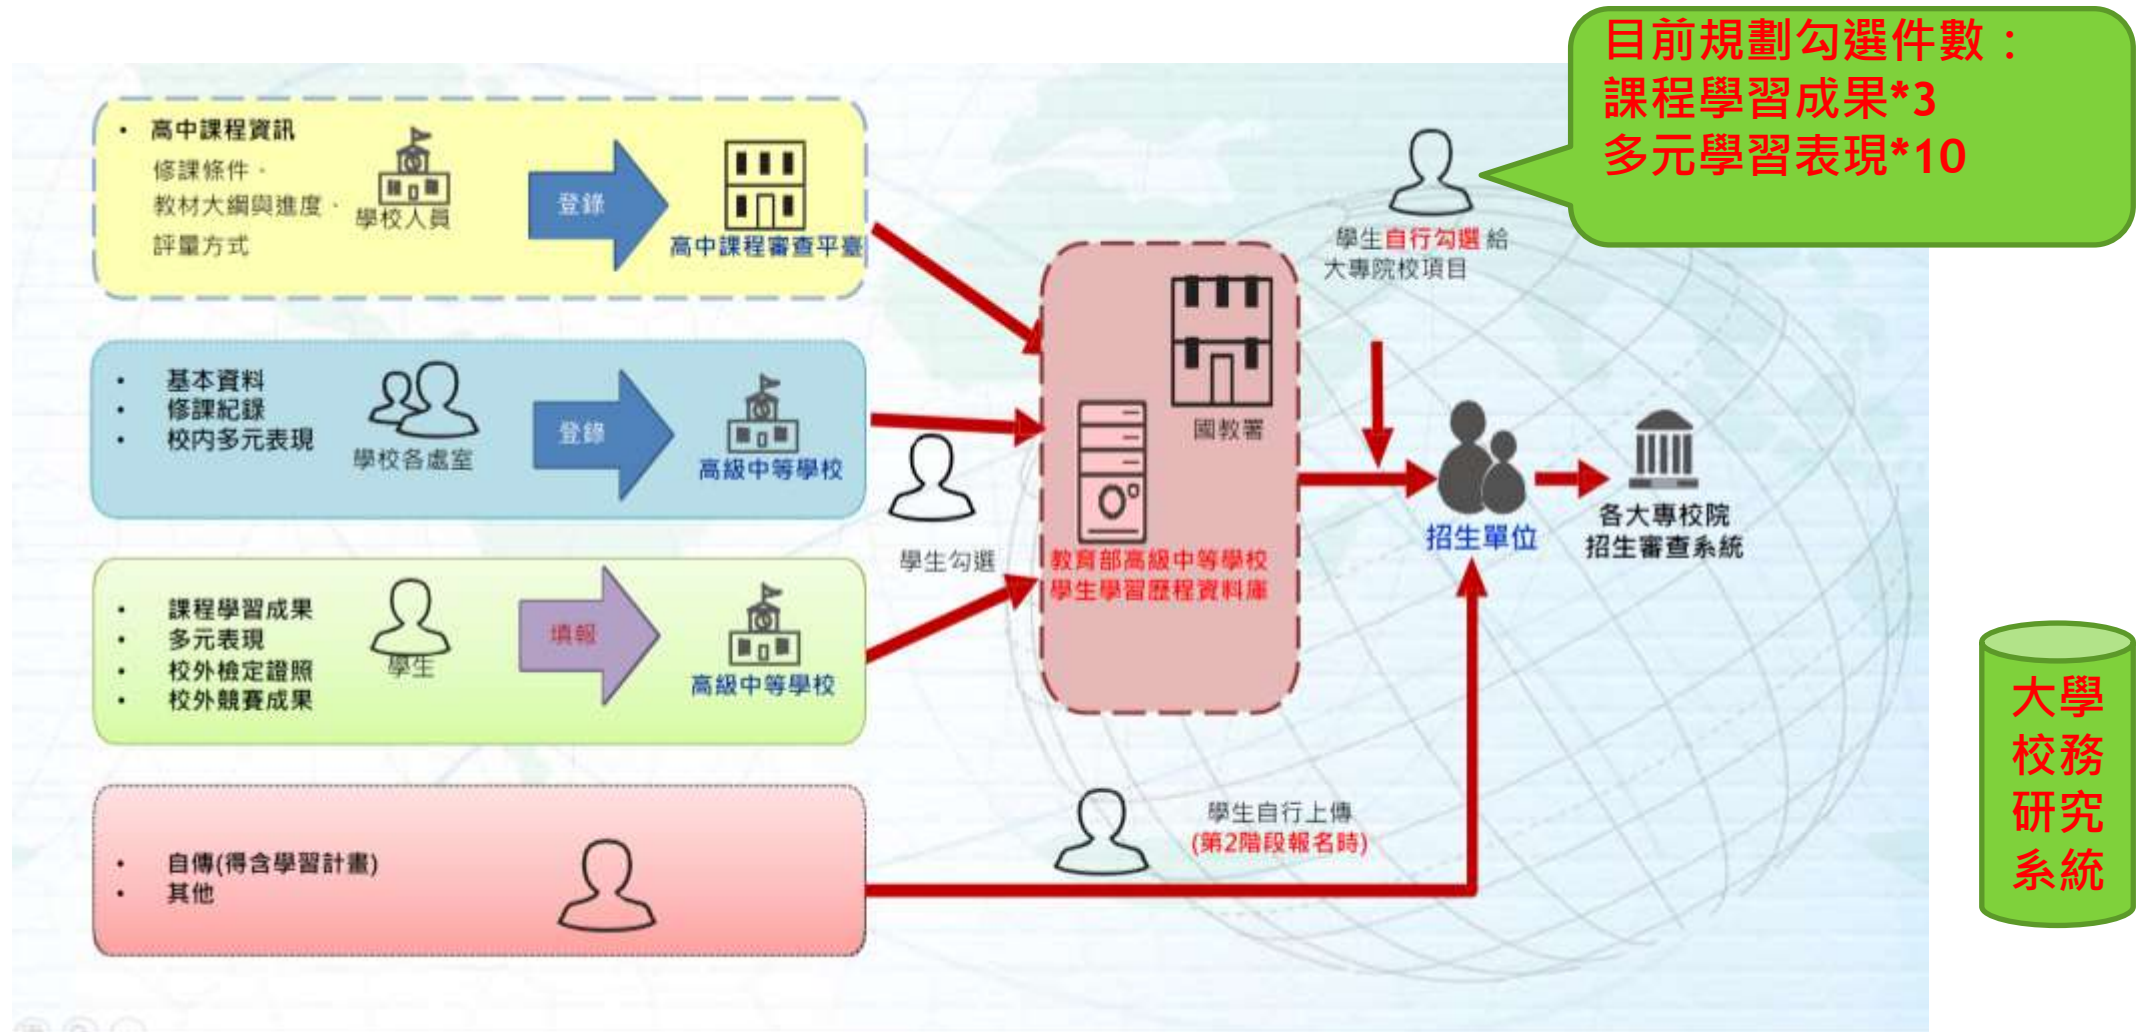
目前規劃勾選件數：
課程學習成果*3
多元學習表現*10

• 高中課程資訊
修課條件、
教材大綱與進度、
評量方式

學校人員

登錄

高中課程審查平臺

• 基本資料
• 修課紀錄
• 校內多元表現

學校各處室

登錄

高級中等學校

• 課程學習成果
• 多元表現
• 校外檢定證照
• 校外競賽成果

學生

填報

高級中等學校

• 自傳(得含學習計畫)
• 其他

學生勾選

國教署

教育部高級中等學校
學生學習歷程資料庫

學生自行勾選給
大專院校項目

招生單位

各大專校院
招生審查系統

學生自行上傳
(第2階段報名時)

大學
校務
研究
系統